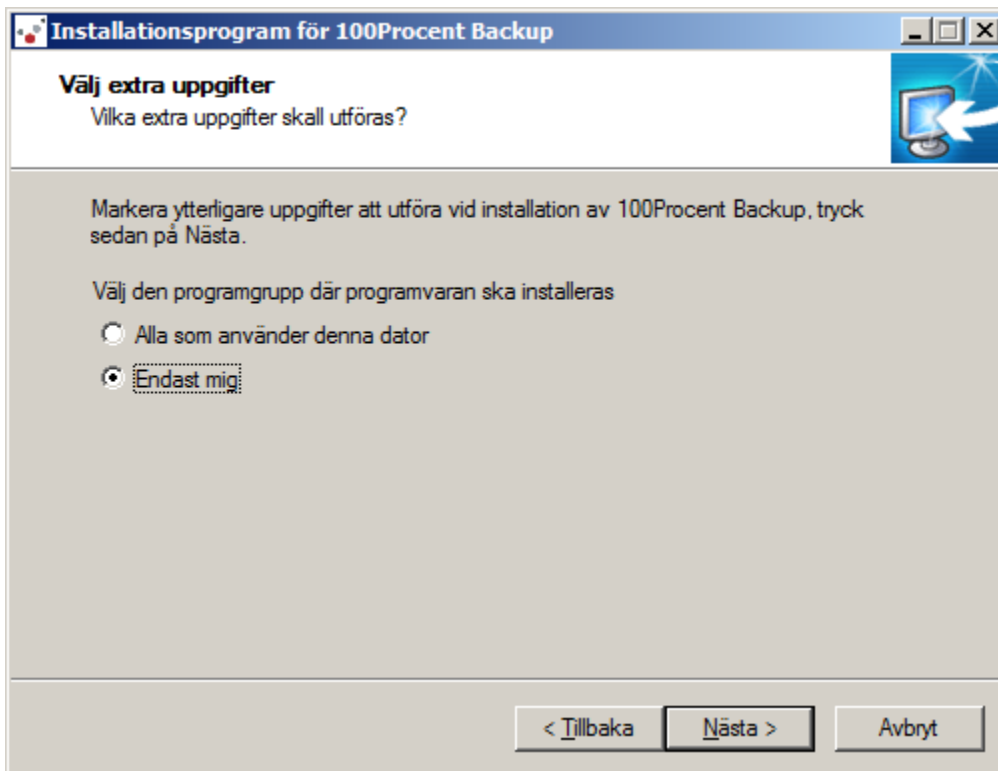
Installationsprogram för 100Procent Backup

Välj extra uppgifter
Vilka extra uppgifter skall utföras?

Markera ytterligare uppgifter att utföra vid installation av 100Procent Backup, tryck sedan på Nästa.

Välj den programgrupp där programvaran ska installeras

Alla som använder denna dator

Endast mig

< Tillbaka

Nästa >

Avbryt